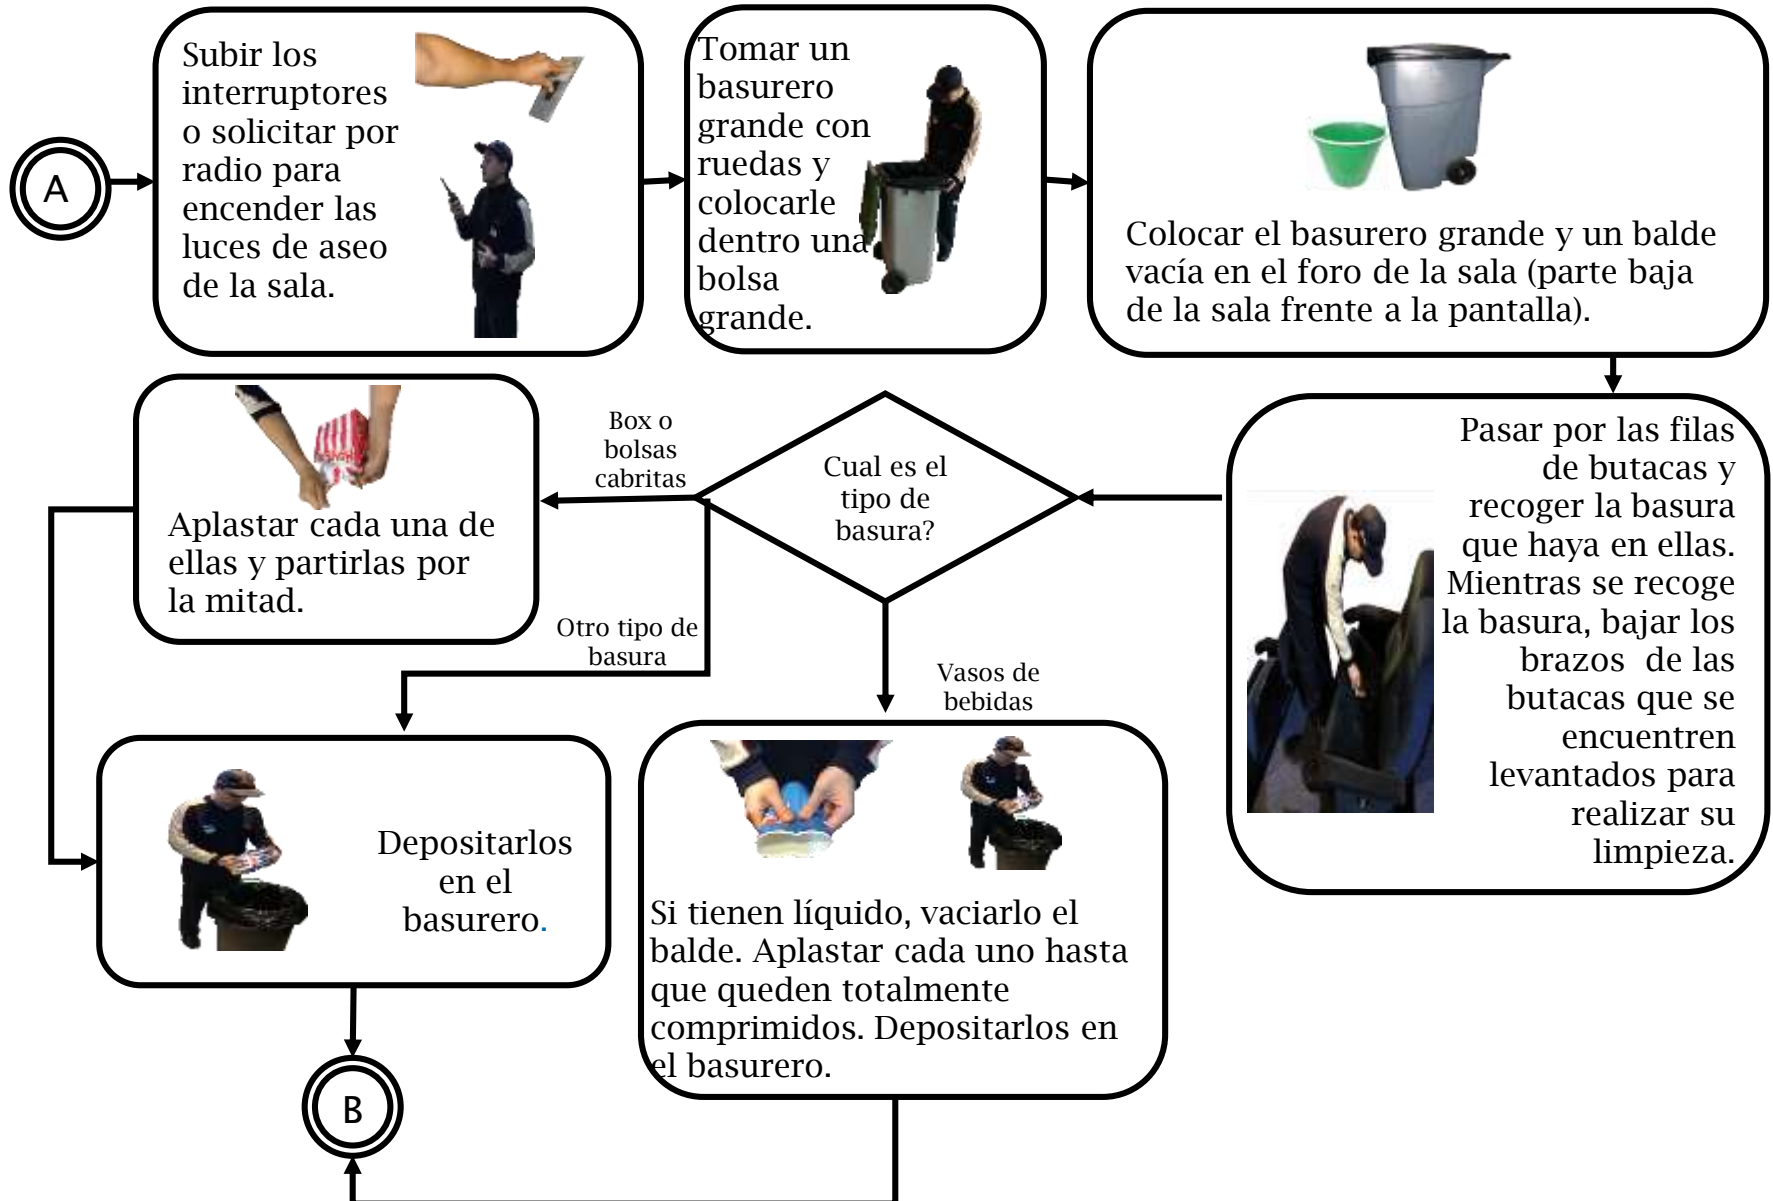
A

Subir los interruptores o solicitar por radio para encender las luces de aseo de la sala.

Tomar un basurero grande con ruedas y colocarle dentro una bolsa grande.

Colocar el basurero grande y un balde vacía en el foro de la sala (parte baja de la sala frente a la pantalla).

Pasar por las filas de butacas y recoger la basura que haya en ellas. Mientras se recoge la basura, bajar los brazos de las butacas que se encuentren levantados para realizar su limpieza.

Cual es el tipo de basura?

Box o bolsas cabritas

Aplastar cada una de ellas y partirlas por la mitad.

Otro tipo de basura

Vasos de bebidas

Depositarlos en el basurero.

Si tienen líquido, vaciarlo el balde. Aplastar cada uno hasta que queden totalmente comprimidos. Depositarlos en el basurero.

B